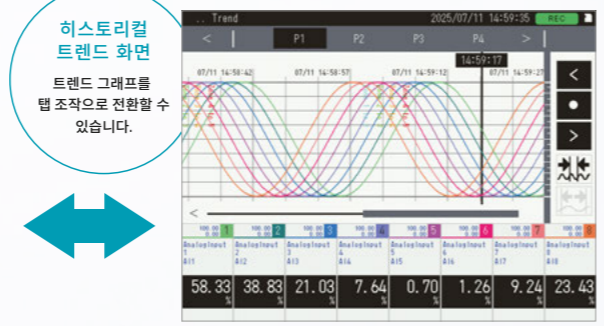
히스토리컬
트렌드 화면

트렌드 그래프를
탭 조작으로 전환할 수
있습니다.

.. Trend 2025/07/11 14:59:35 REC

< P1 P2 P3 P4 >

14:59:17

07/11 14:58:42 07/11 14:58:57 07/11 14:59:12 07/11 14:59:27

<

<

●

>

| 100.00 0.00 1 | 100.00 0.00 2 | 100.00 0.00 3 | 100.00 0.00 4 | 100.00 0.00 5 | 100.00 0.00 6 | 100.00 0.00 7 | 100.00 0.00 8 |
|---|---|---|---|---|---|---|---|
| AnalogInput 1 AI1 | AnalogInput 2 AI2 | AnalogInput 3 AI3 | AnalogInput 4 AI4 | AnalogInput 5 AI5 | AnalogInput 6 AI6 | AnalogInput 7 AI7 | AnalogInput 8 AI8 |
| 58.33 % | 38.83 % | 21.03 % | 7.64 % | 0.70 % | 1.26 % | 9.24 % | 23.43 % |